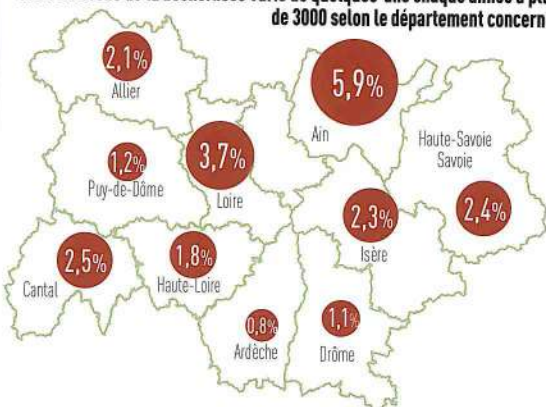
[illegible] de quelques-uns chaque année à pl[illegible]
de 3000 selon le département concern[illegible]

2,1%
Allier

5,9%
Ain

1,2%
Puy-de-Dôme

3,7%
Loire

Haute-Savoie
Savoie

2,3%
Isère

2,4%

2,5%
Cantal

1,8%
Haute-Loire

0,8%
Ardèche

1,1%
Drôme